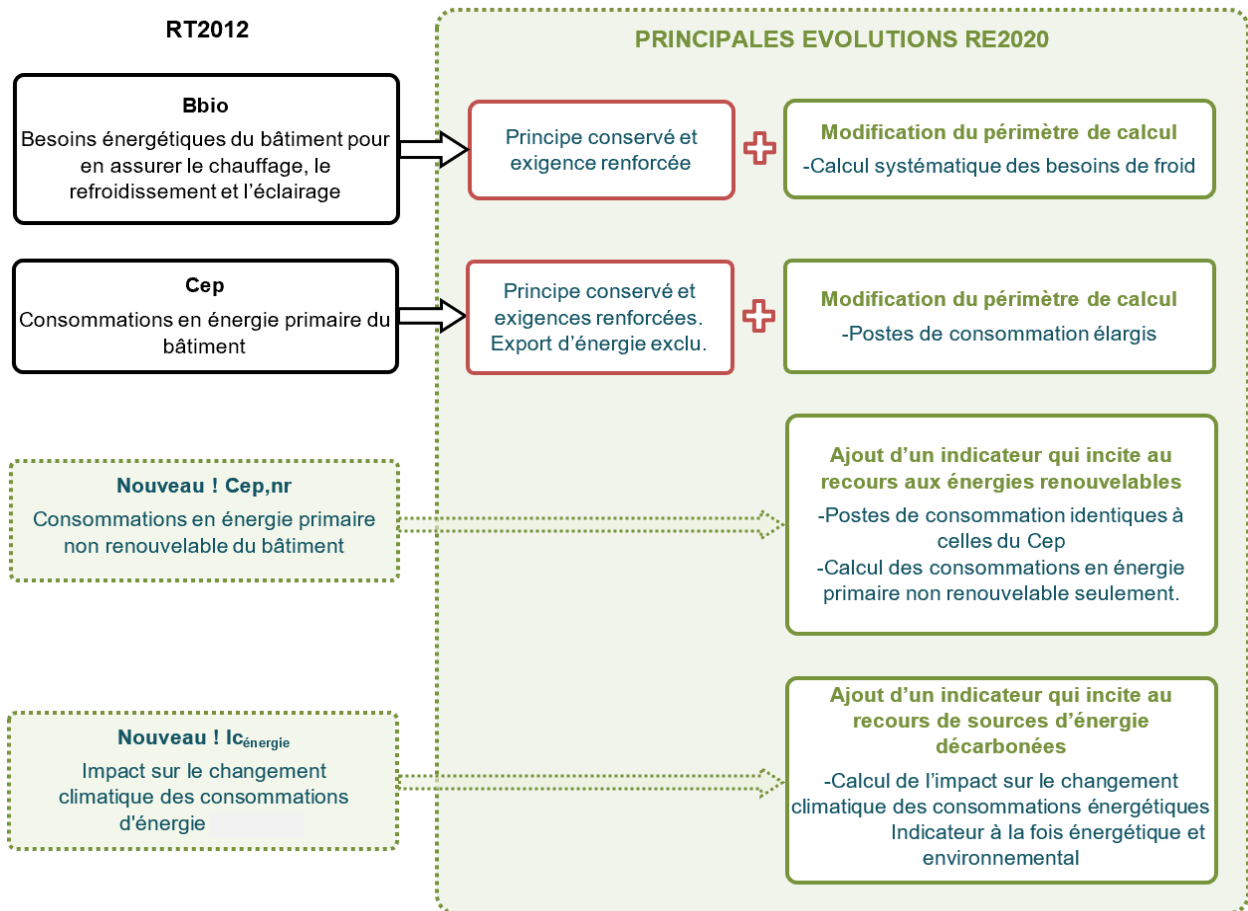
RT2012

PRINCIPALES EVOLUTIONS RE2020

Bbio
Besoins énergétiques du bâtiment pour en assurer le chauffage, le refroidissement et l'éclairage

Principe conservé et exigence renforcée

Modification du périmètre de calcul
-Calcul systématique des besoins de froid

Cep
Consommations en énergie primaire du bâtiment

Principe conservé et exigences renforcées. Export d'énergie exclu.

Modification du périmètre de calcul
-Postes de consommation élargis

Nouveau ! Cep,nr
Consommations en énergie primaire non renouvelable du bâtiment

Ajout d'un indicateur qui incite au recours aux énergies renouvelables
-Postes de consommation identiques à celles du Cep
-Calcul des consommations en énergie primaire non renouvelable seulement.

Nouveau ! Ic$_{énergie}$
Impact sur le changement climatique des consommations d'énergie

Ajout d'un indicateur qui incite au recours de sources d'énergie décarbonées
-Calcul de l'impact sur le changement climatique des consommations énergétiques
Indicateur à la fois énergétique et environnemental